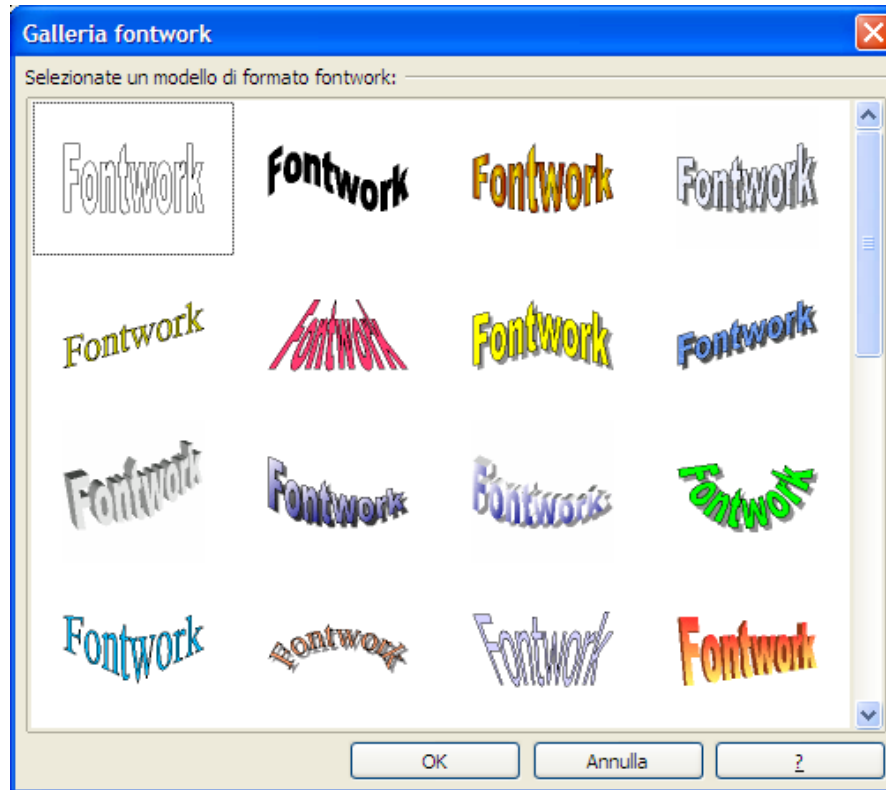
Galleria fontwork

Selezionate un modello di formato fontwork:

Fontwork
Fontwork
Fontwork
Fontwork

Fontwork
Fontwork
Fontwork
Fontwork

Fontwork
Fontwork
Fontwork
Fontwork

Fontwork
Fontwork
Fontwork
Fontwork

OK
Annulla
?